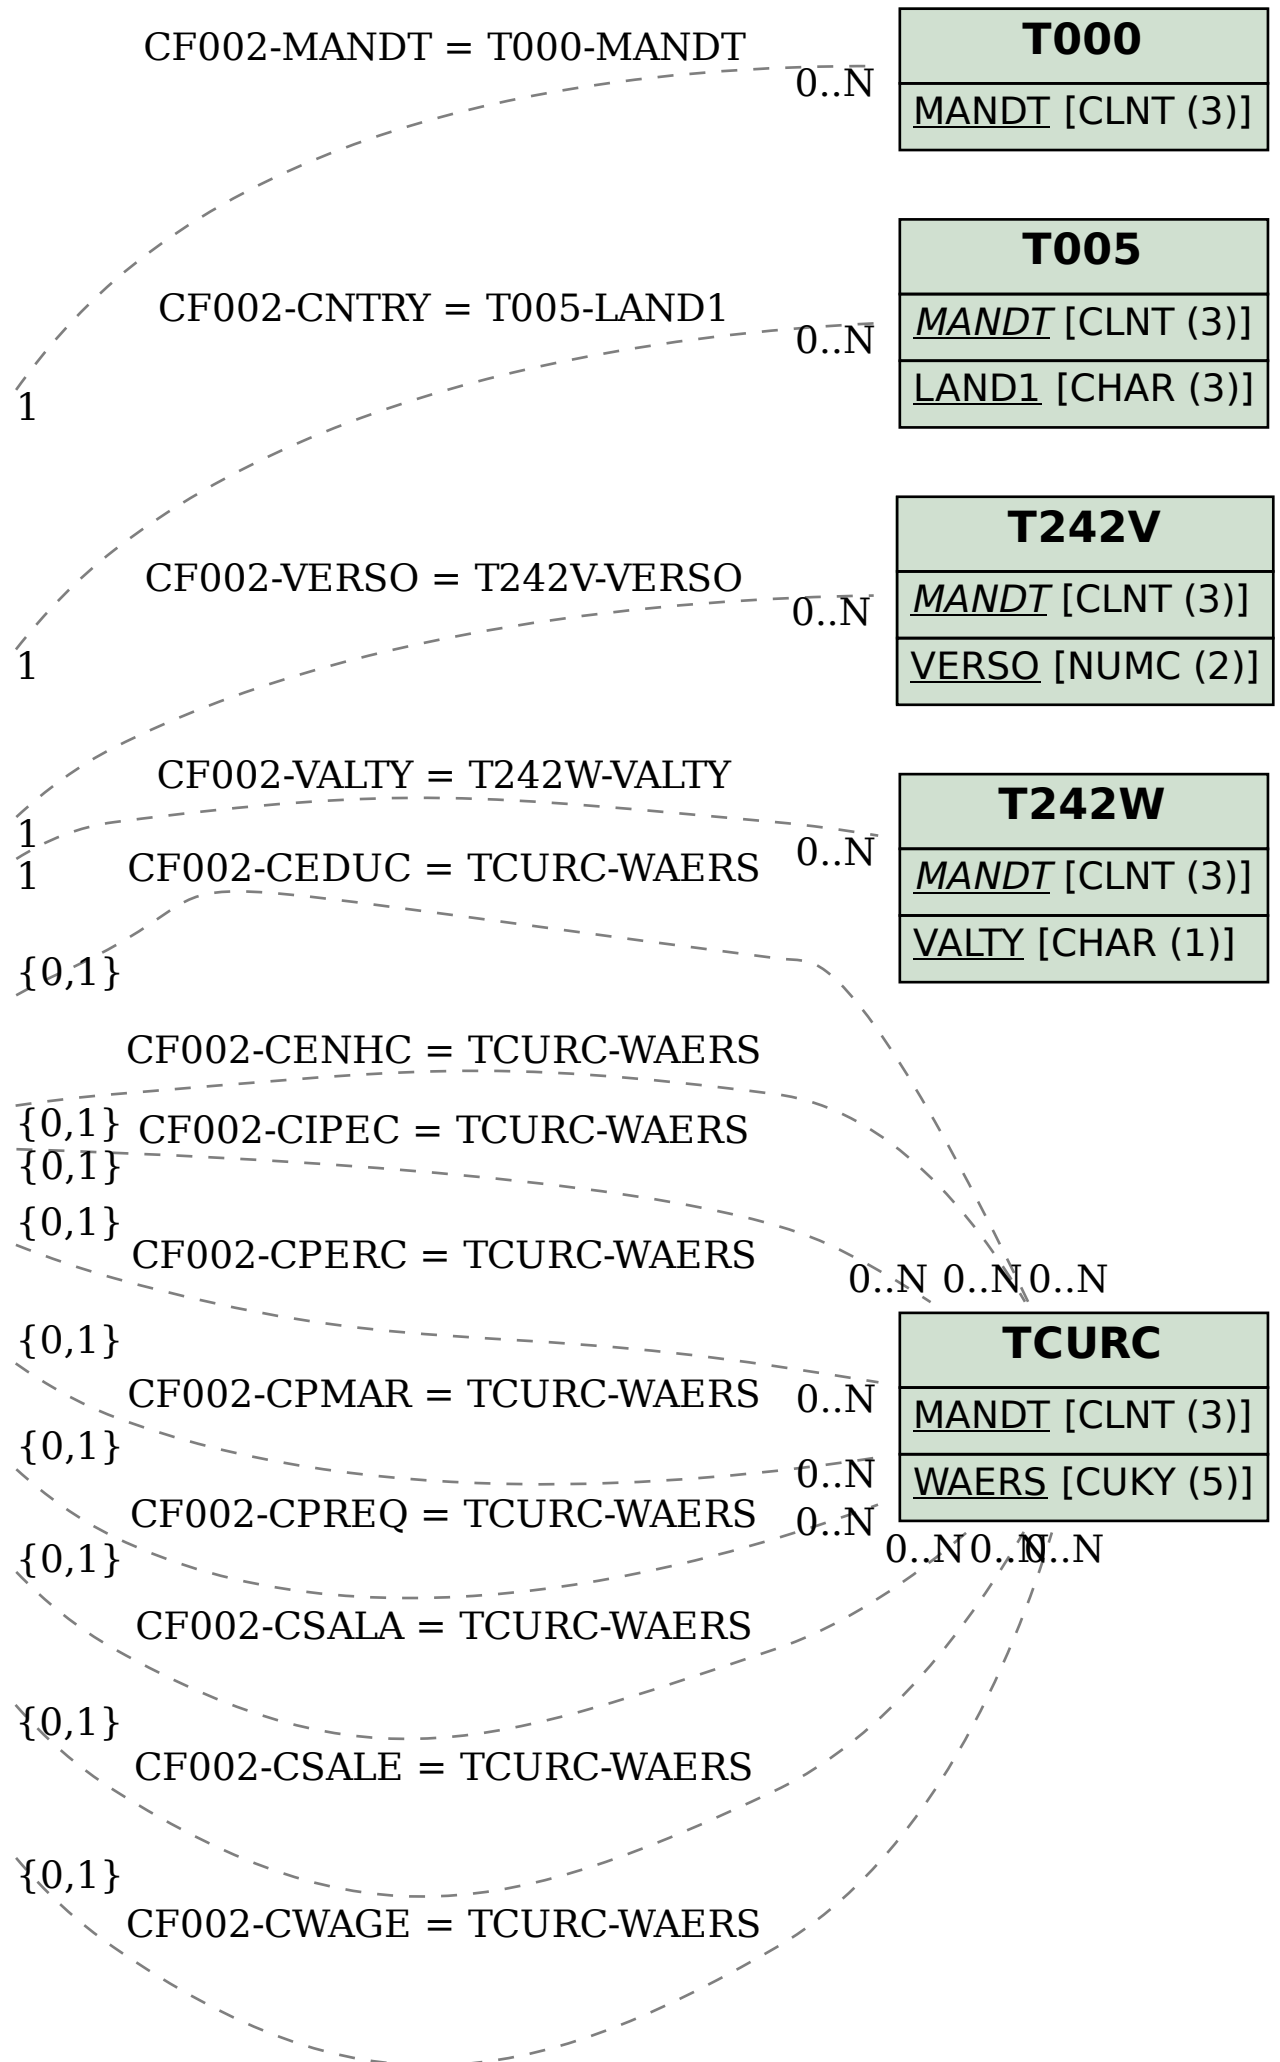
CF002-MANDT = T000-MANDT
0..N
T000
MANDT [CLNT (3)]

1
CF002-CNTRY = T005-LAND1
0..N
T005
MANDT [CLNT (3)]
LAND1 [CHAR (3)]

1
CF002-VERSO = T242V-VERSO
0..N
T242V
MANDT [CLNT (3)]
VERSO [NUMC (2)]

1
CF002-VALTY = T242W-VALTY
1
1
0..N
T242W
MANDT [CLNT (3)]
VALTY [CHAR (1)]

CF002-CEDUC = TCURC-WAERS
{0,1}
CF002-CENHC = TCURC-WAERS
{0,1}
CF002-CIPEC = TCURC-WAERS
{0,1}
{0,1}
CF002-CPERC = TCURC-WAERS
0..N 0..N 0..N
{0,1}
TCURC
MANDT [CLNT (3)]
WAERS [CUKY (5)]
CF002-CPMAR = TCURC-WAERS
0..N
{0,1}
0..N
CF002-CPREQ = TCURC-WAERS
0..N
{0,1}
0..N 0..N 0..N
CF002-CSALA = TCURC-WAERS
{0,1}
CF002-CSALE = TCURC-WAERS
{0,1}
CF002-CWAGE = TCURC-WAERS